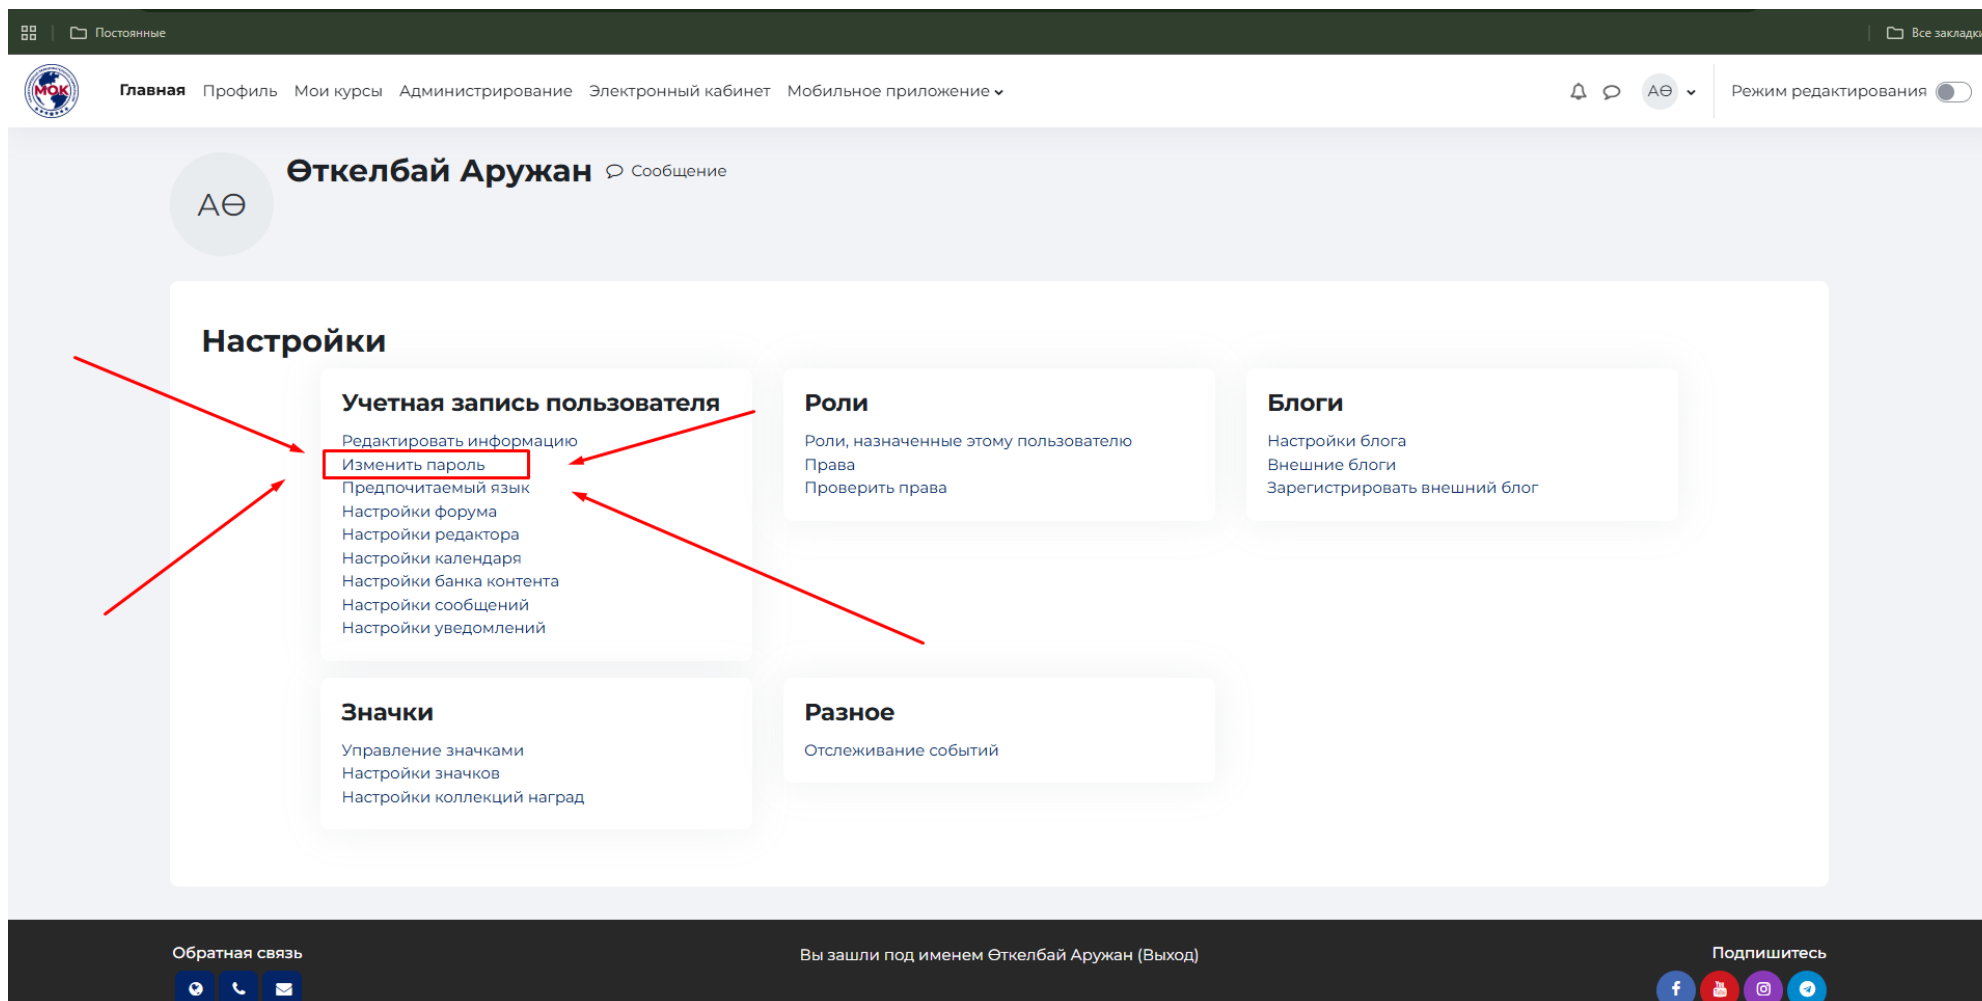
Постоянные

Все закладки

МОК

Главная Профиль Мои курсы Администрирование Электронный кабинет Мобильное приложение

АӨ

Режим редактирования

АӨ

Өткелбай Аружан Сообщение

Настройки

Учетная запись пользователя

Редактировать информацию
Изменить пароль
Предпочитаемый язык
Настройки форума
Настройки редактора
Настройки календаря
Настройки банка контента
Настройки сообщений
Настройки уведомлений

Роли

Роли, назначенные этому пользователю
Права
Проверить права

Блоги

Настройки блога
Внешние блоги
Зарегистрировать внешний блог

Значки

Управление значками
Настройки значков
Настройки коллекций наград

Разное

Отслеживание событий

Обратная связь

Вы зашли под именем Өткелбай Аружан (Выход)

Подпишитесь